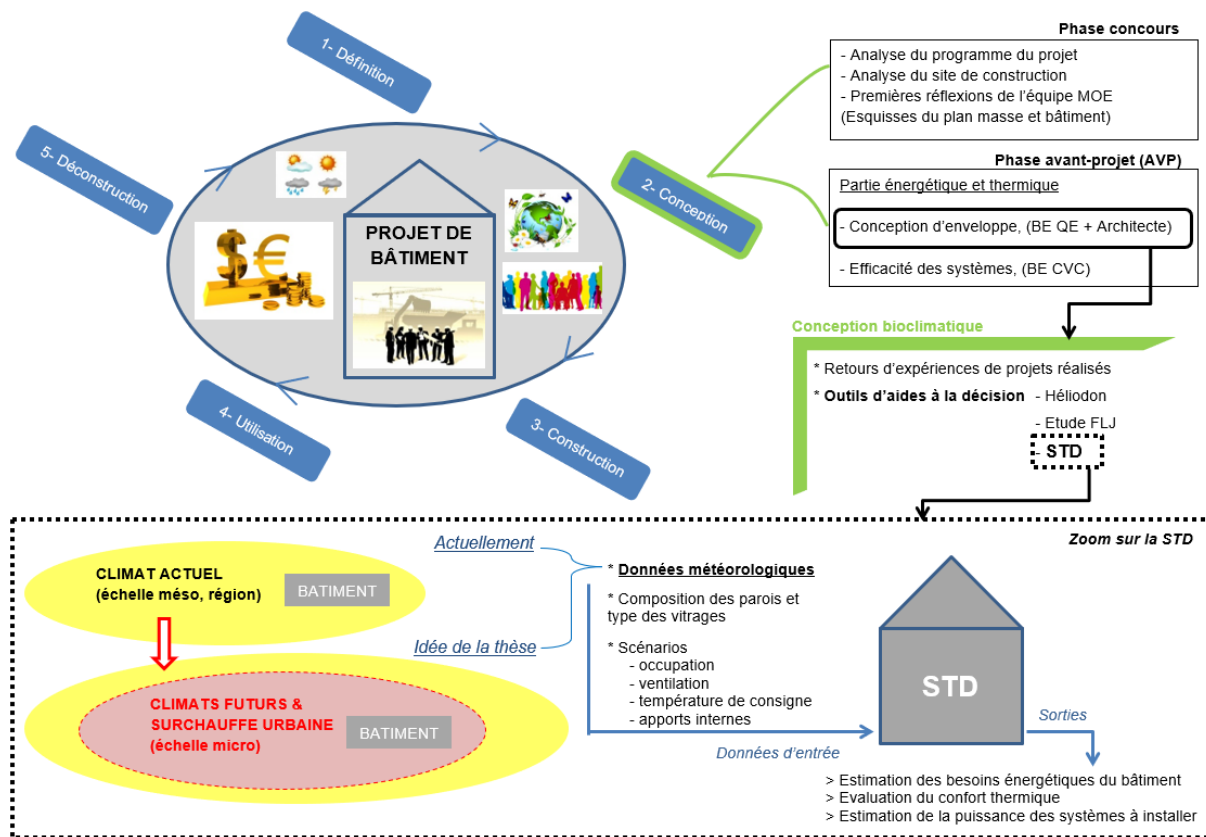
1- Définition

5- Déconstruction

2- Conception

3- Construction

4- Utilisation

PROJET DE BÂTIMENT

Phase concours

- Analyse du programme du projet
- Analyse du site de construction
- Premières réflexions de l'équipe MOE (Esquisses du plan masse et bâtiment)

Phase avant-projet (AVP)

Partie énergétique et thermique

- Conception d'enveloppe, (BE QE + Architecte)

- Efficacité des systèmes, (BE CVC)

Conception bioclimatique

* Retours d'expériences de projets réalisés

* **Outils d'aides à la décision** - Héliodon

- Etude FLJ

- STD

Zoom sur la STD

CLIMAT ACTUEL (échelle méso, région)

BATIMENT

CLIMATS FUTURS & SURCHAUFFE URBAINE (échelle micro)

BATIMENT

Actuellement

Idée de la thèse

* Données météorologiques

* Composition des parois et type des vitrages

* Scénarios
- occupation
- ventilation
- température de consigne
- apports internes

Données d'entrée

STD

Sorties

> Estimation des besoins énergétiques du bâtiment
> Evaluation du confort thermique
> Estimation de la puissance des systèmes à installer